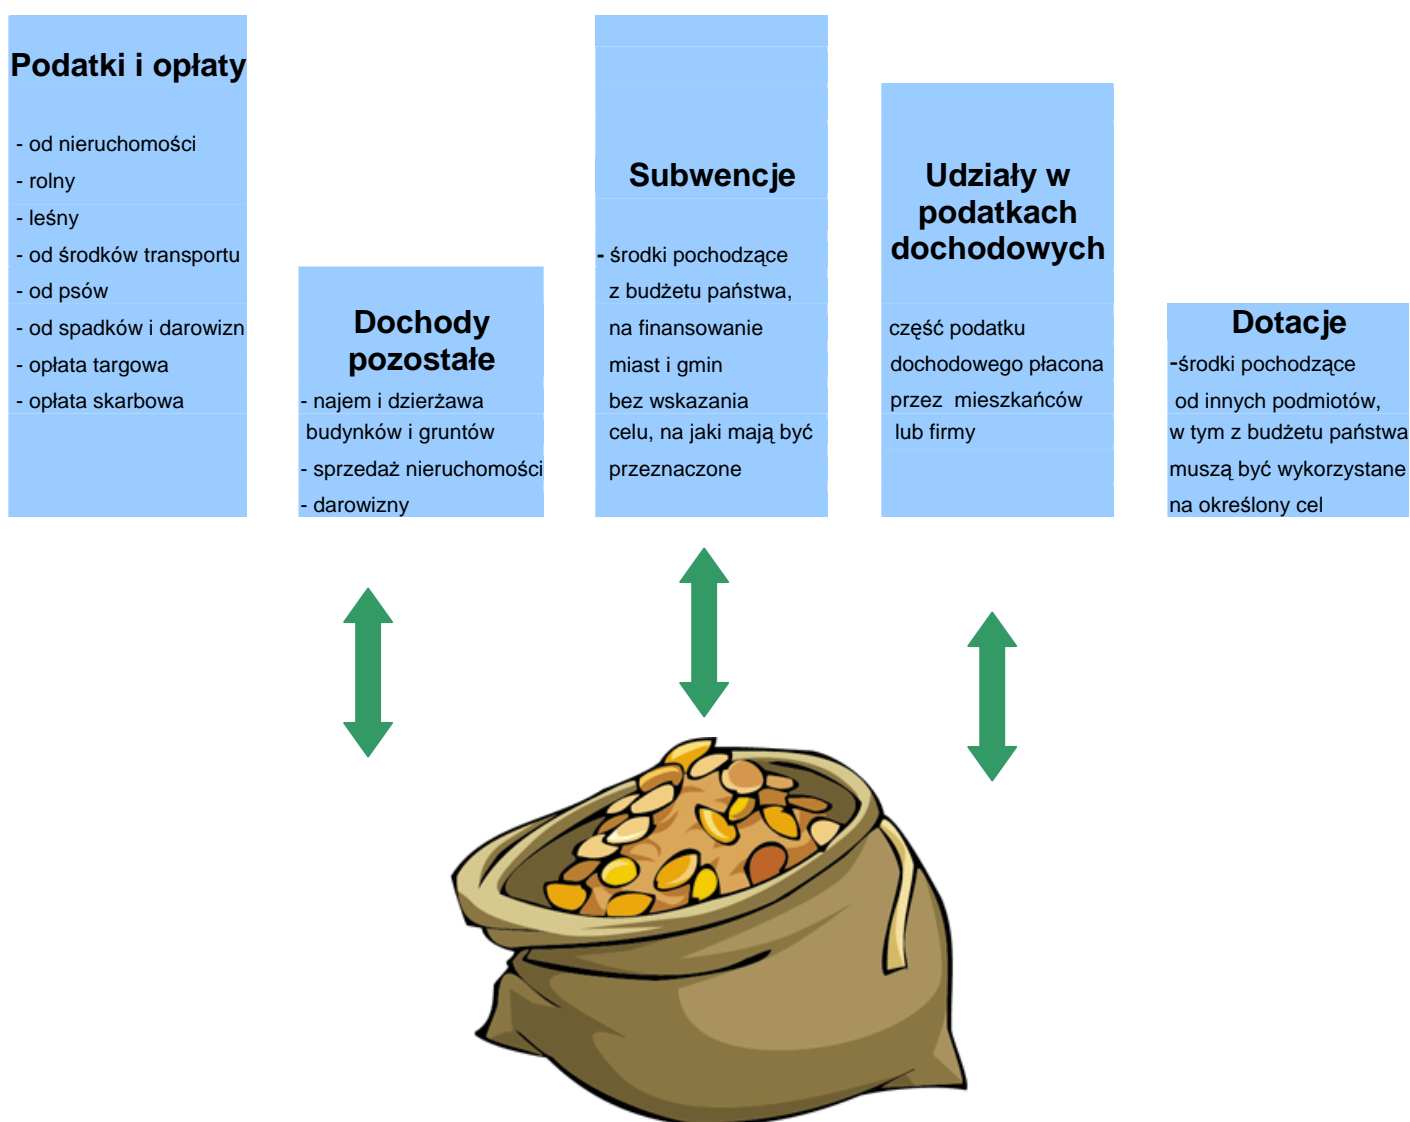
Podatki i opłaty

- od nieruchomości
- rolny
- leśny
- od środków transportu
- od psów
- od spadków i darowizn
- opłata targowa
- opłata skarbowa

Dochody pozostałe

- najem i dzierżawa budynków i gruntów
- sprzedaż nieruchomości
- darowizny

Subwencje

- środki pochodzące z budżetu państwa, na finansowanie miast i gmin bez wskazania celu, na jaki mają być przeznaczone

Udziały w podatkach dochodowych

część podatku dochodowego płacona przez mieszkańców lub firmy

Dotacje

-środki pochodzące od innych podmiotów, w tym z budżetu państwa muszą być wykorzystane na określony cel